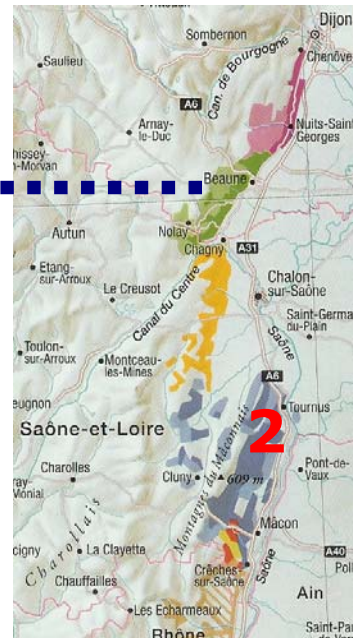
Dijon
Sombernon
Chenôve
Saulieu
Can de Bourgogne
A6
Arnay-le-Duc
Nuits-Saint-Georges
hissey-Morvan
Beaune
Autun
Nolay
Chagny
A31
Etang-sur-Arroux
Le Creusot
Chalon-sur-Saône
Canal du Centre
Saint-Germa du-Plain
Toulon-sur-Arroux
Montceau-les-Mines
Saône
eugnon
A6
Tournus
2
Saône-et-Loire
Charolles
Cluny
609 m
Montagne du Mâconnais
Pont-de-Vaux
Monial
Charollais
Mâcon
cigny
La Clayette
A40
Chauffailles
Crêches-sur-Saône
Saône
Ain
Les Echarmeaux
Saint-Pa
Rhône